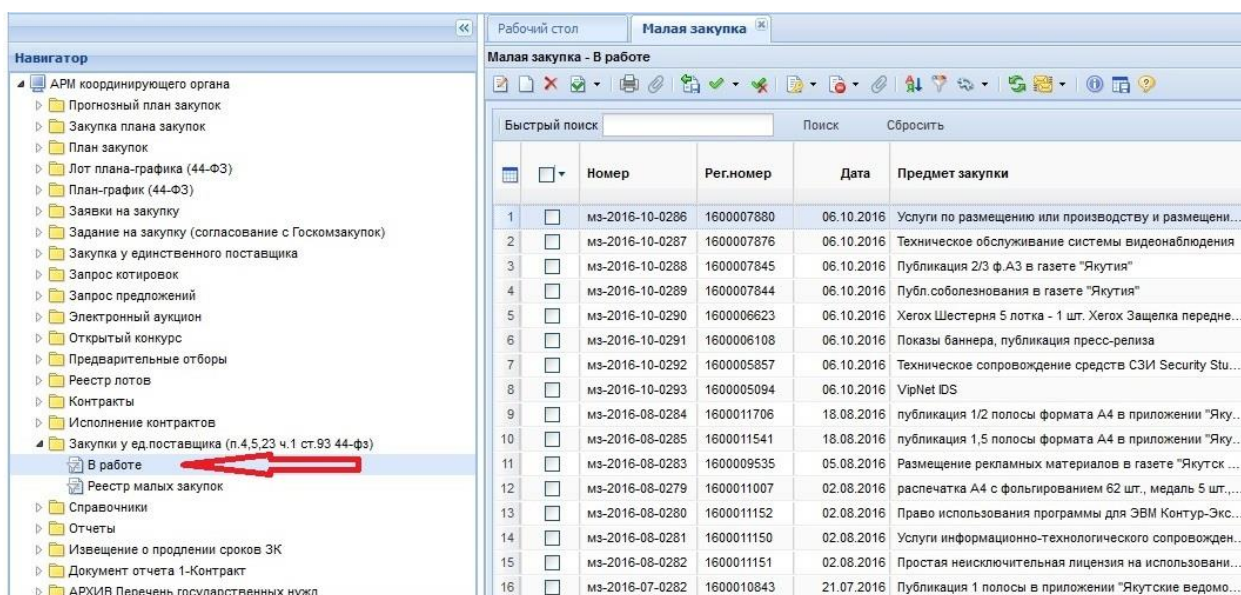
Навигатор

АРМ координирующего органа
Прогнозный план закупок
Закупка плана закупок
План закупок
Лот плана-графика (44-ФЗ)
План-график (44-ФЗ)
Заявки на закупку
Задание на закупку (согласование с Госкомзакупок)
Закупка у единственного поставщика
Запрос котировок
Запрос предложений
Электронный аукцион
Открытый конкурс
Предварительные отборы
Реестр лотов
Контракты
Исполнение контрактов
Закупки у ед.поставщика (п.4,5,23 ч.1 ст.93 44-фз)
В работе
Реестр малых закупок
Справочники
Отчеты
Извещение о продлении сроков ЗК
Документ отчета 1-Контракт
АРХИВ Перечень государственных нужд

Рабочий стол | Малая закупка

Малая закупка - В работе

Быстрый поиск | Поиск | Сбросить

| | | Номер | Рег.номер | Дата | Предмет закупки |
|---|---|---|---|---|---|
| 1 | | мз-2016-10-0286 | 1600007880 | 06.10.2016 | Услуги по размещению или производству и размещени... |
| 2 | | мз-2016-10-0287 | 1600007876 | 06.10.2016 | Техническое обслуживание системы видеонаблюдения |
| 3 | | мз-2016-10-0288 | 1600007845 | 06.10.2016 | Публикация 2/3 ф.А3 в газете "Якутия" |
| 4 | | мз-2016-10-0289 | 1600007844 | 06.10.2016 | Публ.соболезнования в газете "Якутия" |
| 5 | | мз-2016-10-0290 | 1600006623 | 06.10.2016 | Xerox Шестерня 5 лотка - 1 шт. Xerox Защелка передне... |
| 6 | | мз-2016-10-0291 | 1600006108 | 06.10.2016 | Показы баннера, публикация пресс-релиза |
| 7 | | мз-2016-10-0292 | 1600005857 | 06.10.2016 | Техническое сопровождение средств СЗИ Security Stu... |
| 8 | | мз-2016-10-0293 | 1600005094 | 06.10.2016 | VipNet IDS |
| 9 | | мз-2016-08-0284 | 1600011706 | 18.08.2016 | публикация 1/2 полосы формата А4 в приложении "Яку... |
| 10 | | мз-2016-08-0285 | 1600011541 | 18.08.2016 | публикация 1,5 полосы формата А4 в приложении "Яку... |
| 11 | | мз-2016-08-0283 | 1600009535 | 05.08.2016 | Размещение рекламных материалов в газете "Якутск ... |
| 12 | | мз-2016-08-0279 | 1600011007 | 02.08.2016 | распечатка А4 с фольгированием 62 шт., медаль 5 шт.,... |
| 13 | | мз-2016-08-0280 | 1600011152 | 02.08.2016 | Право использования программы для ЭВМ Контур-Экс... |
| 14 | | мз-2016-08-0281 | 1600011150 | 02.08.2016 | Услуги информационно-технологического сопровожден... |
| 15 | | мз-2016-08-0282 | 1600011151 | 02.08.2016 | Простая неисключительная лицензия на использовани... |
| 16 | | мз-2016-07-0282 | 1600010843 | 21.07.2016 | Публикация 1 полосы в приложении "Якутские ведомо... |